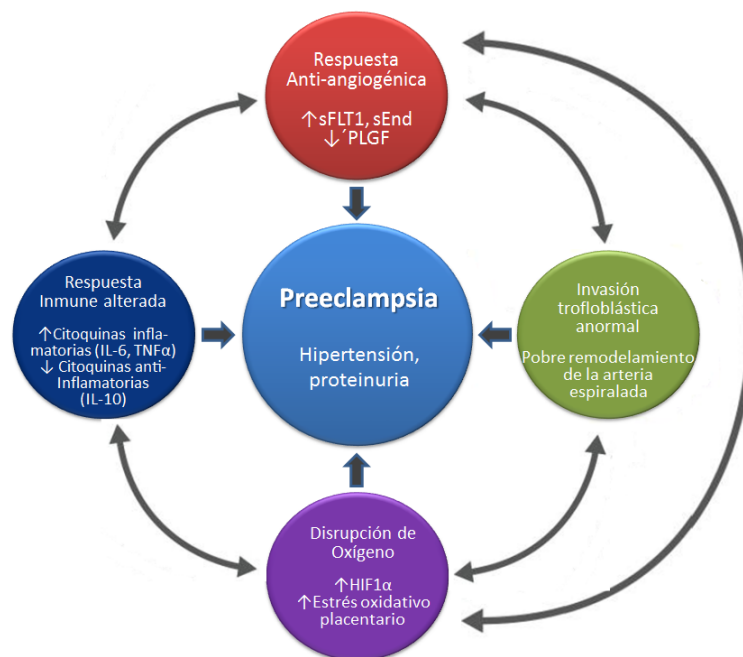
Respuesta Anti-angiogénica

↑sFLT1, sEnd
↓´PLGF

Respuesta Inmune alterada

↑Citoquinas inflamatorias (IL-6, TNFα)
↓ Citoquinas anti-Inflamatorias (IL-10)

Preeclampsia

Hipertensión, proteinuria

Invasión trofloblástica anormal

Pobre remodelamiento de la arteria espiralada

Disrupción de Oxígeno

↑HIF1α
↑Estrés oxidativo placentario